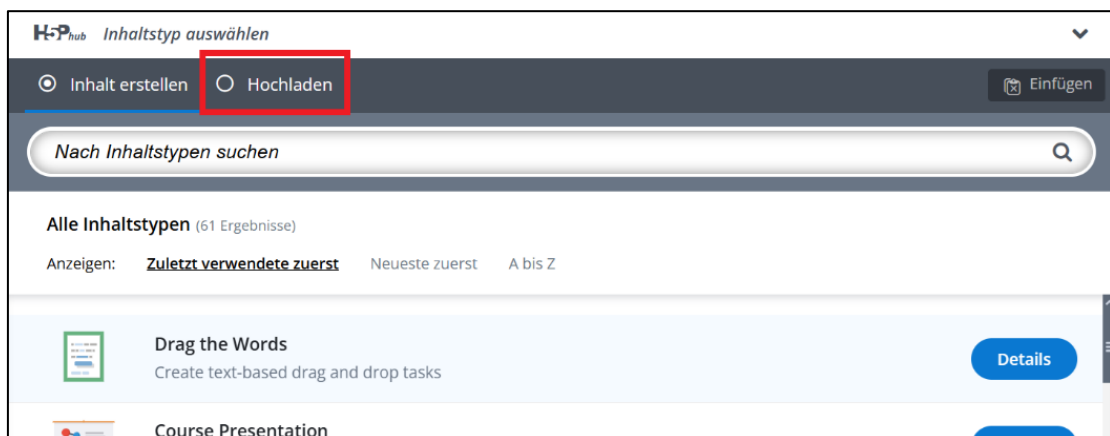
H5P hub Inhaltstyp auswählen

Inhalt erstellen
Hochladen
Einfügen

Nach Inhaltstypen suchen

Alle Inhaltstypen (61 Ergebnisse)

Anzeigen: Zuletzt verwendete zuerst Neueste zuerst A bis Z

Drag the Words
Create text-based drag and drop tasks
Details

Course Presentation